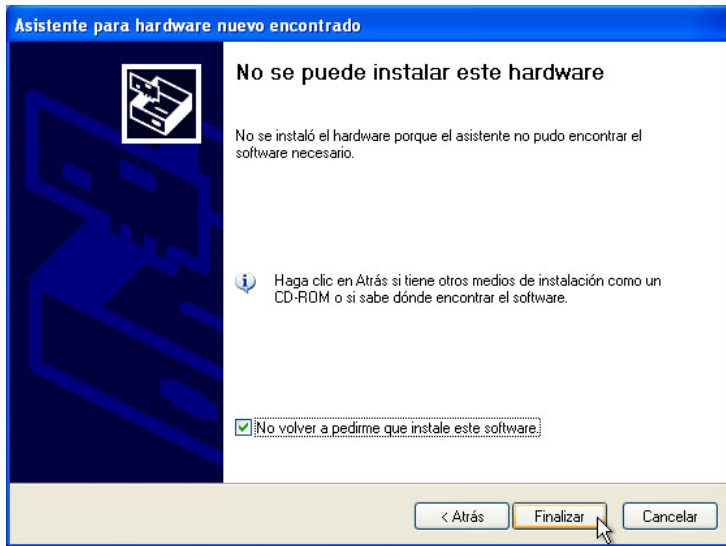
Asistente para hardware nuevo encontrado

No se puede instalar este hardware

No se instaló el hardware porque el asistente no pudo encontrar el software necesario.

Haga clic en Atrás si tiene otros medios de instalación como un CD-ROM o si sabe dónde encontrar el software.

No volver a pedirme que instale este software.

< Atrás

Finalizar

Cancelar